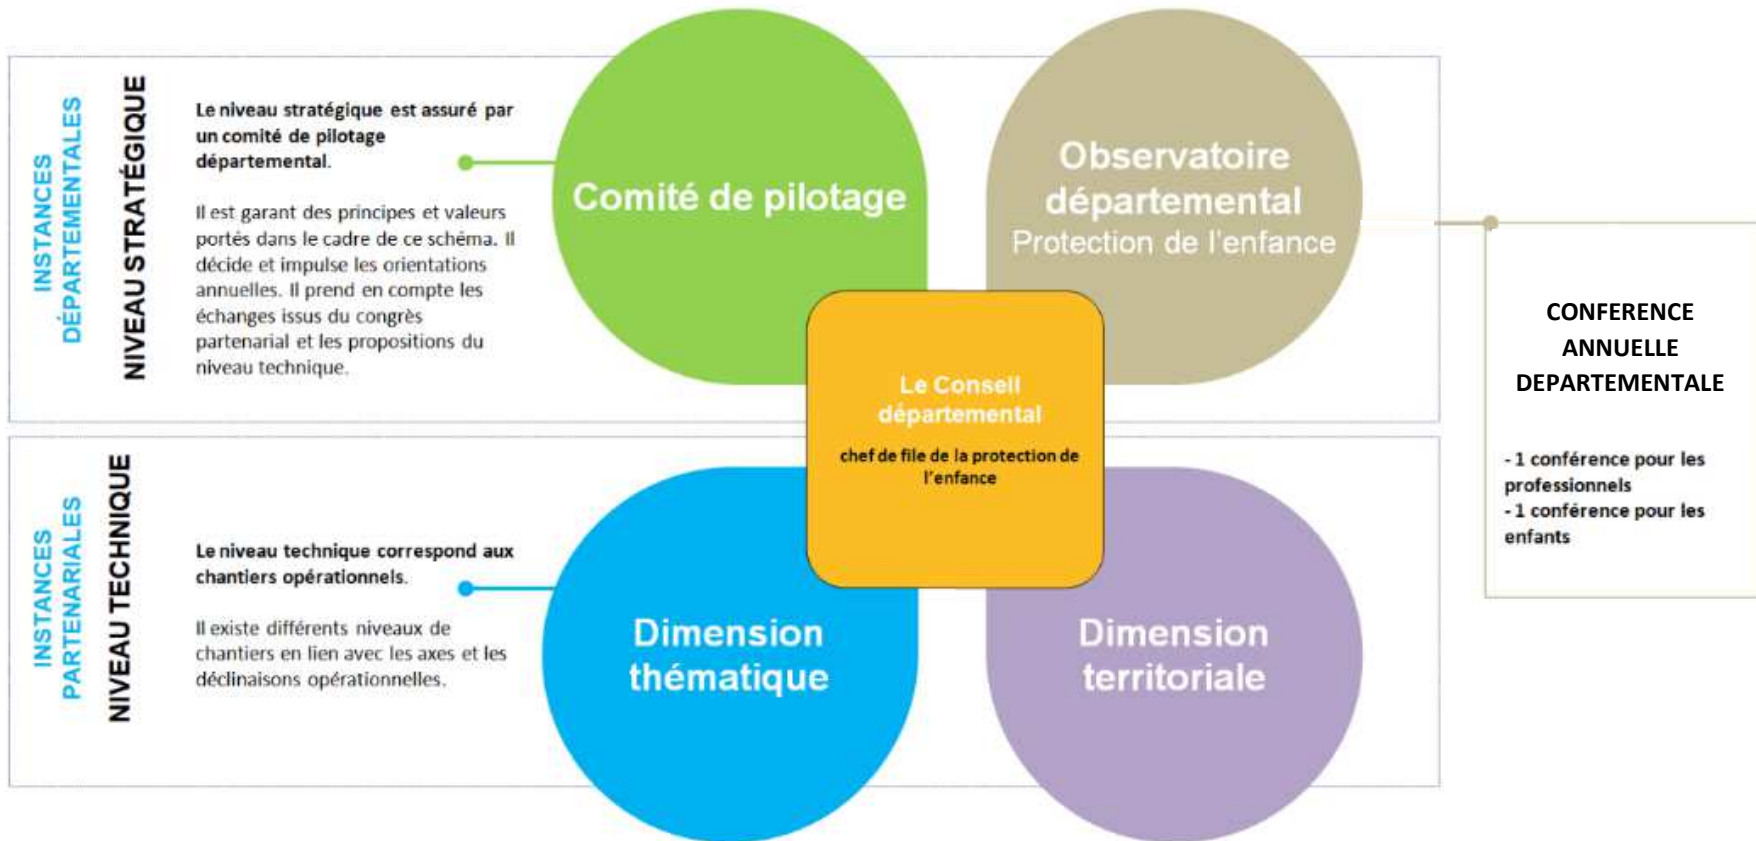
INSTANCES DÉPARTEMENTALES

NIVEAU STRATÉGIQUE

Le niveau stratégique est assuré par un comité de pilotage départemental.

Il est garant des principes et valeurs portés dans le cadre de ce schéma. Il décide et impulse les orientations annuelles. Il prend en compte les échanges issus du congrès partenarial et les propositions du niveau technique.

Comité de pilotage

Observatoire départemental
Protection de l'enfance

CONFERENCE ANNUELLE DEPARTEMENTALE

- 1 conférence pour les professionnels
- 1 conférence pour les enfants

Le Conseil départemental

chef de file de la protection de l'enfance

INSTANCES PARTENARIALES

NIVEAU TECHNIQUE

Le niveau technique correspond aux chantiers opérationnels.

Il existe différents niveaux de chantiers en lien avec les axes et les déclinaisons opérationnelles.

Dimension thématique

Dimension territoriale